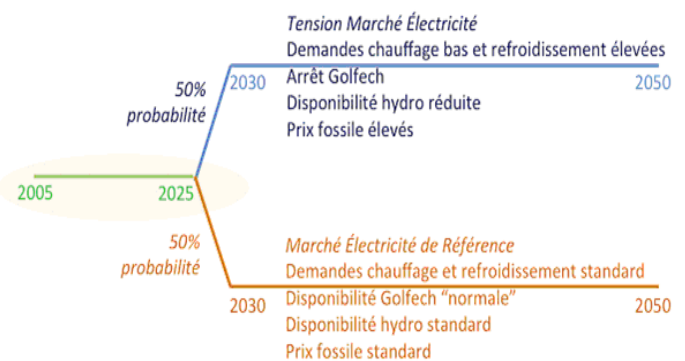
2005

2025

50%
probabilité

2030

Tension Marché Électricité
Demandes chauffage bas et refroidissement élevées
Arrêt Golfech
Disponibilité hydro réduite
Prix fossile élevés

2050

50%
probabilité

Marché Électricité de Référence
Demandes chauffage et refroidissement standard

2030

Disponibilité Golfech "normale"
Disponibilité hydro standard
Prix fossile standard

2050